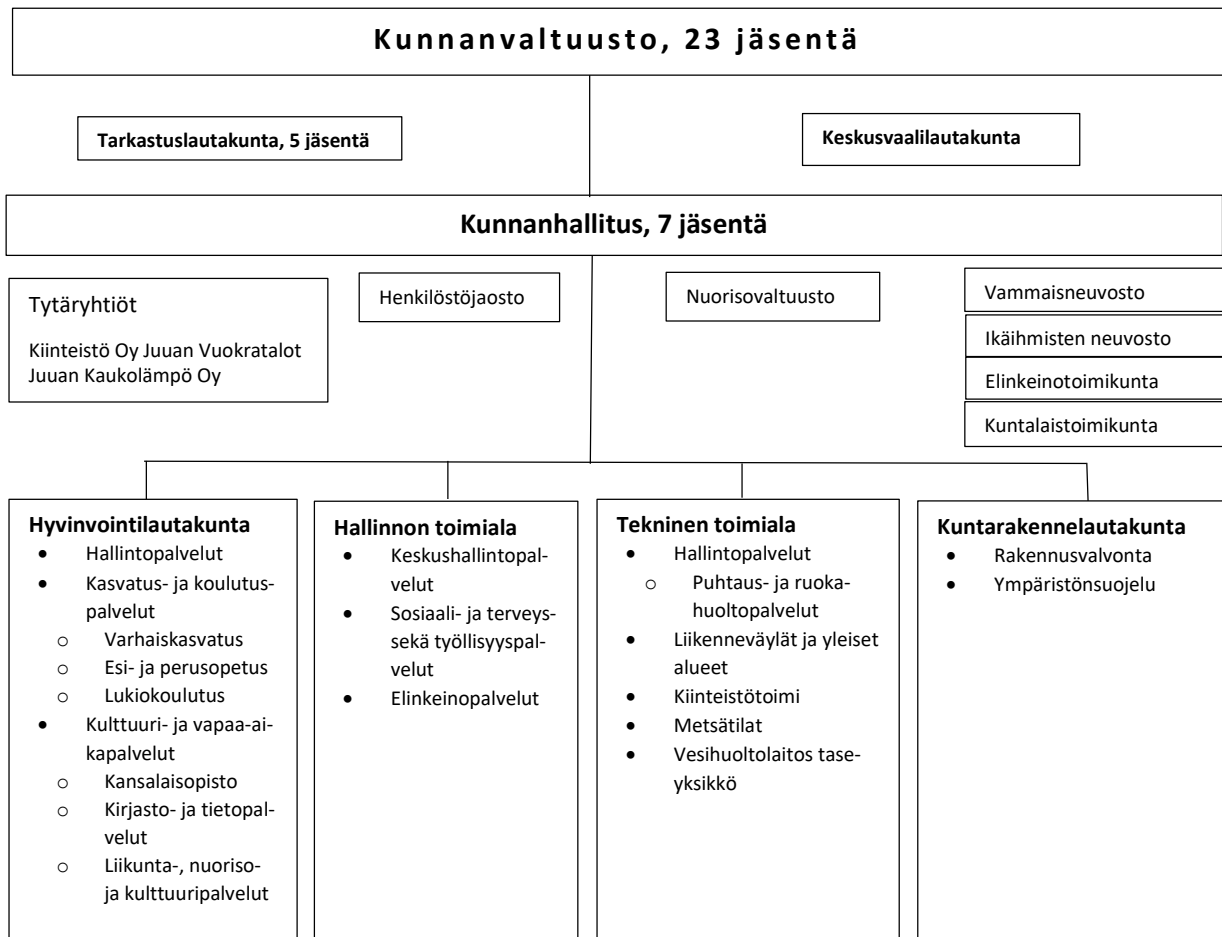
Kunnanvaltuusto, 23 jäsentä

Tarkastuslautakunta, 5 jäsentä

Keskusvaalilautakunta

Kunnanhallitus, 7 jäsentä

Tytäryhtiöt

Kiinteistö Oy Juuan Vuokratalot
Juuan Kaukolämpö Oy

Henkilöstöjaosto

Nuorisovaltuusto

Vammaisneuvosto

Ikäihmisten neuvosto

Elinkeinotoimikunta

Kuntalaistoimikunta

Hyvinvointilautakunta
- Hallintopalvelut
- Kasvatus- ja koulutuspalvelut
  - Varhaiskasvatus
  - Esi- ja perusopetus
  - Lukiokoulutus
- Kulttuuri- ja vapaa-aikapalvelut
  - Kansalaisopisto
  - Kirjasto- ja tietopalvelut
  - Liikunta-, nuoriso- ja kulttuuripalvelut

Hallinnon toimiala
- Keskushallintopalvelut
- Sosiaali- ja terveyssekä työllisyyspalvelut
- Elinkeinopalvelut

Tekninen toimiala
- Hallintopalvelut
  - Puhtaus- ja ruokahuoltopalvelut
- Liikenneväylät ja yleiset alueet
- Kiinteistötoimi
- Metsätilat
- Vesihuoltolaitos taseyksikkö

Kuntarakennelautakunta
- Rakennusvalvonta
- Ympäristönsuojelu